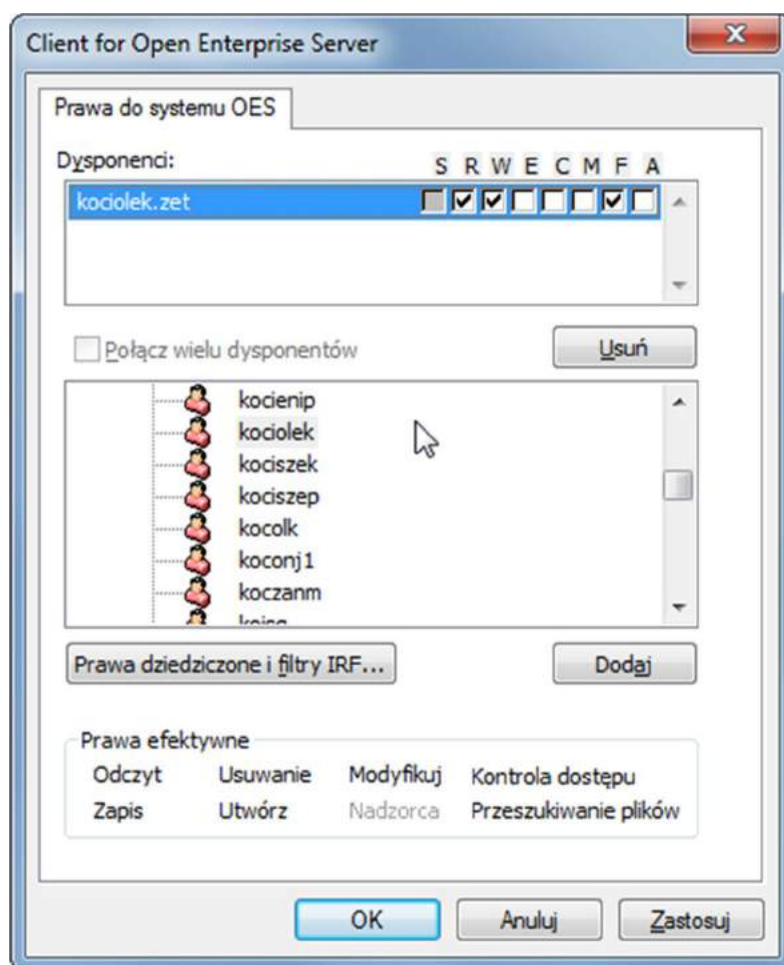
Client for Open Enterprise Server

Prawa do systemu OES

Dysponenci:

S R W E C M F A

kociolek.zet

Połącz wielu dysponentów

Usuń

kocienip
kociolek
kociszek
kociszep
kocolk
koconj1
koczanm
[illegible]

Prawa dziedziczone i filtry IRF...

Dodaj

Prawa efektywne

Odczyt Usuwanie Modyfikuj Kontrola dostępu
Zapis Utwórz Nadzorca Przeszukiwanie plików

OK Anuluj Zastosuj